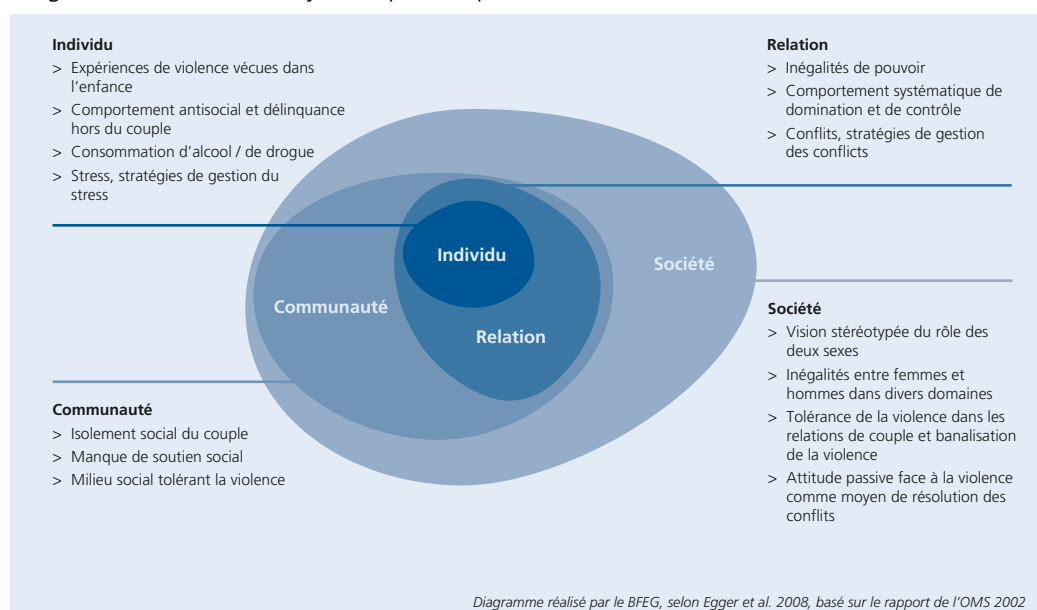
Individu
> Expériences de violence vécues dans l'enfance
> Comportement antisocial et délinquance hors du couple
> Consommation d'alcool / de drogue
> Stress, stratégies de gestion du stress

Relation
> Inégalités de pouvoir
> Comportement systématique de domination et de contrôle
> Conflits, stratégies de gestion des conflicts

Individu

Société

Communauté

Relation

Société
> Vision stéréotypée du rôle des deux sexes
> Inégalités entre femmes et hommes dans divers domaines
> Tolérance de la violence dans les relations de couple et banalisation de la violence
> Attitude passive face à la violence comme moyen de résolution des conflits

Communauté
> Isolement social du couple
> Manque de soutien social
> Milieu social tolérant la violence

Diagramme réalisé par le BFEG, selon Egger et al. 2008, basé sur le rapport de l'OMS 2002